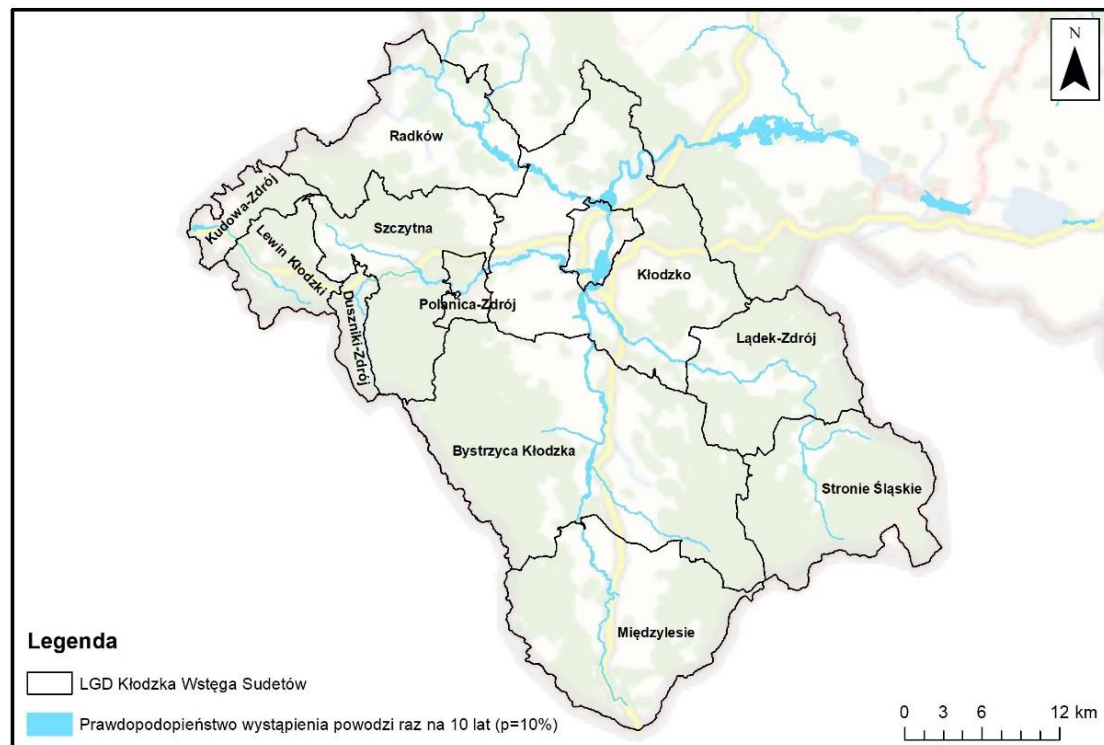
N

Radków

Kudowa-Zdrój

Szczytna

Lewin Kłodzki

Kłodzko

Polanica-Zdrój

Duszniki-Zdrój

Lądek-Zdrój

Bystrzyca Kłodzka

Stronie Śląskie

Międzylesie

Legenda

LGD Kłodzka Wstęga Sudetów

Prawdopodopieństwo wystąpienia powodzi raz na 10 lat (p=10%)

0 3 6 12 km